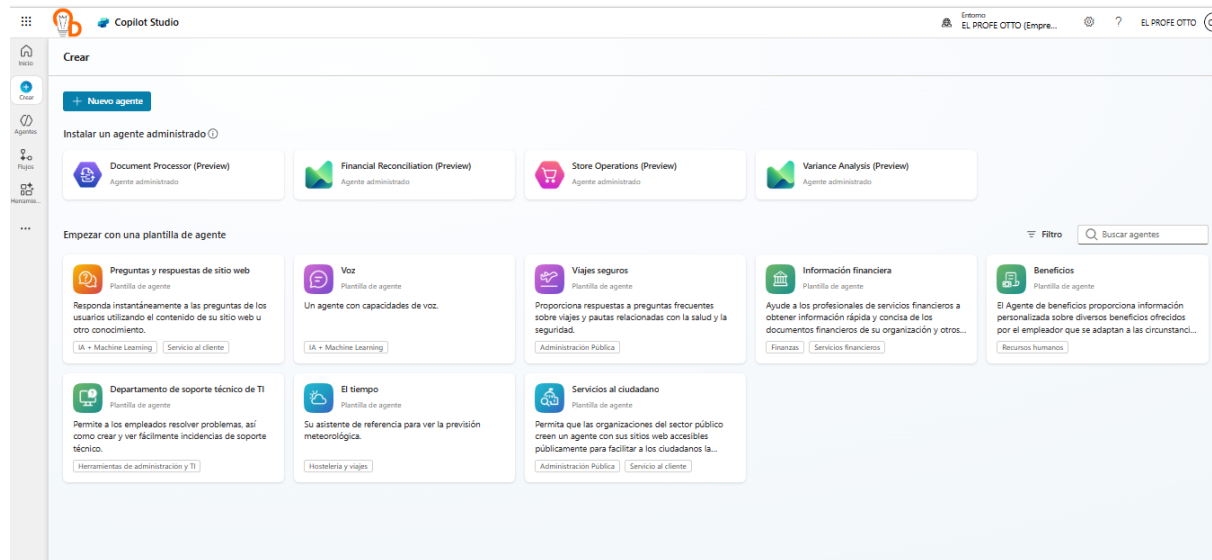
Copilot Studio

Entorno
EL PROFE OTTO (Empre...

?

EL PROFE OTTO

Inicio

Crear

Agentes

Flujos

Herramis...

...

Crear

+ Nuevo agente

Instalar un agente administrado

Document Processor (Preview)
Agente administrado

Financial Reconciliation (Preview)
Agente administrado

Store Operations (Preview)
Agente administrado

Variance Analysis (Preview)
Agente administrado

Empezar con una plantilla de agente

Filtro

Buscar agentes

Preguntas y respuestas de sitio web
Plantilla de agente
Responda instantáneamente a las preguntas de los usuarios utilizando el contenido de su sitio web u otro conocimiento.
IA + Machine Learning
Servicio al cliente

Voz
Plantilla de agente
Un agente con capacidades de voz.
IA + Machine Learning

Viajes seguros
Plantilla de agente
Proporciona respuestas a preguntas frecuentes sobre viajes y pautas relacionadas con la salud y la seguridad.
Administración Pública

Información financiera
Plantilla de agente
Ayude a los profesionales de servicios financieros a obtener información rápida y concisa de los documentos financieros de su organización y otros...
Finanzas
Servicios financieros

Beneficios
Plantilla de agente
El Agente de beneficios proporciona información personalizada sobre diversos beneficios ofrecidos por el empleador que se adaptan a las circunstanci...
Recursos humanos

Departamento de soporte técnico de TI
Plantilla de agente
Permite a los empleados resolver problemas, así como crear y ver fácilmente incidencias de soporte técnico.
Herramientas de administración y TI

El tiempo
Plantilla de agente
Su asistente de referencia para ver la previsión meteorológica.
Hostelería y viajes

Servicios al ciudadano
Plantilla de agente
Permita que las organizaciones del sector público creen un agente con sus sitios web accesibles públicamente para facilitar a los ciudadanos la...
Administración Pública
Servicio al cliente